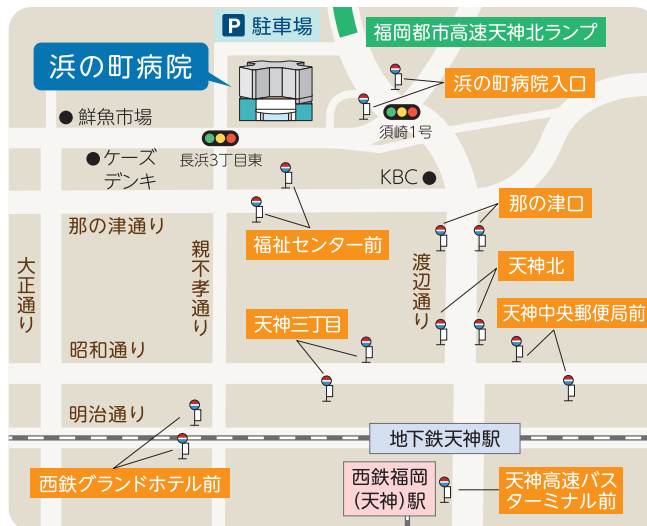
P 駐車場

福岡都市高速天神北ランプ

浜の町病院

浜の町病院入口

鮮魚市場

須崎1号

長浜3丁目東

ケーズデンキ

KBC

那の津口

那の津通り

福祉センター前

親不孝通り

大正通り

渡辺通り

天神北

天神中央郵便局前

天神三丁目

昭和通り

明治通り

地下鉄天神駅

西鉄福岡(天神)駅

天神高速バスターミナル前

西鉄グランドホテル前